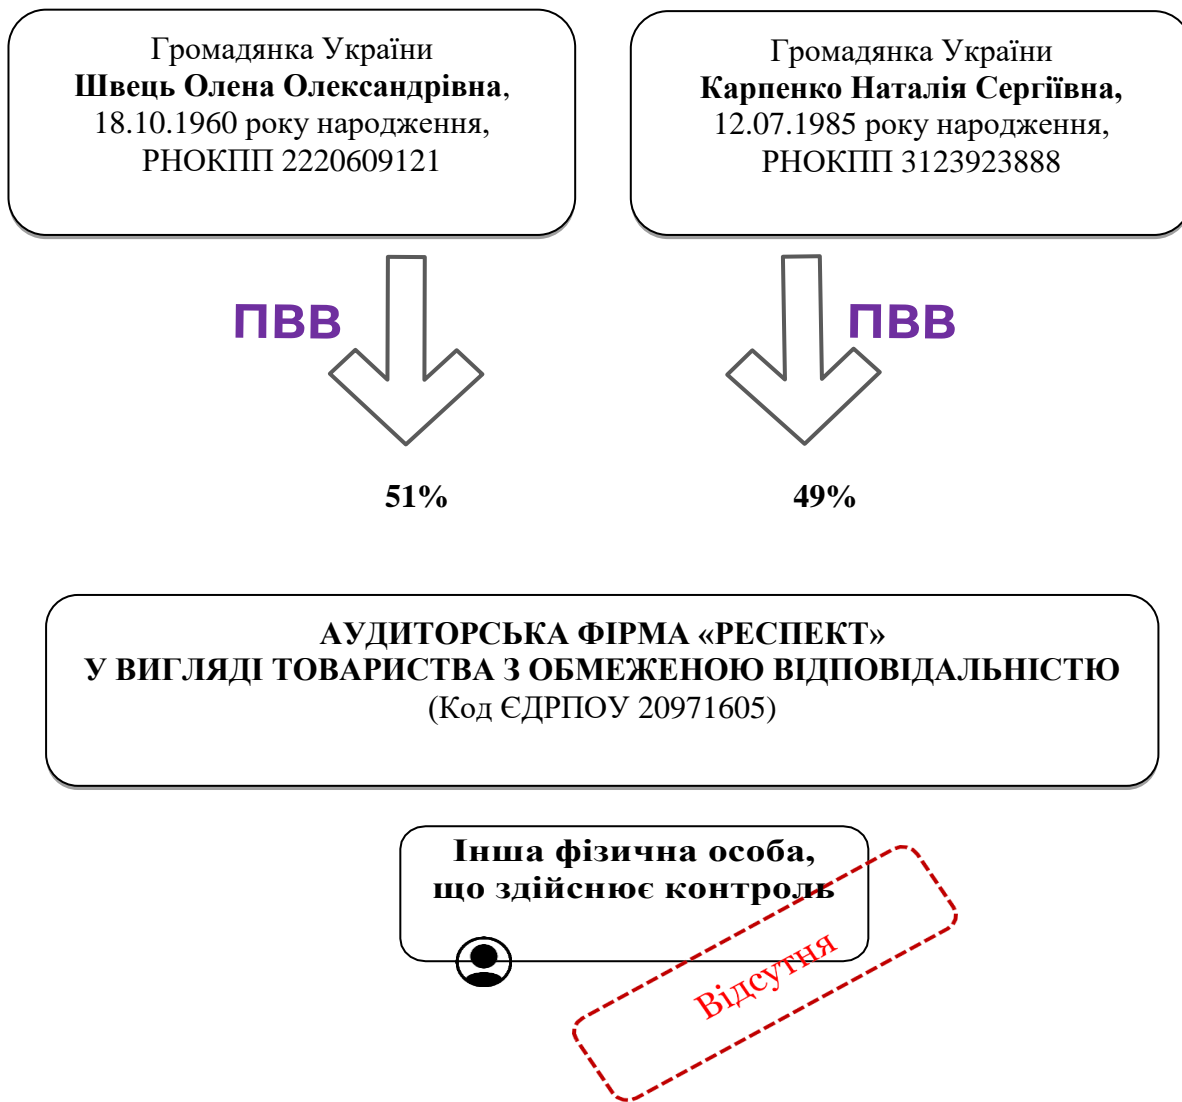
Громадянка України
**Швець Олена Олександрівна**,
18.10.1960 року народження,
РНОКПП 2220609121

Громадянка України
**Карпенко Наталія Сергіївна,**
12.07.1985 року народження,
РНОКПП 3123923888

ПВВ

ПВВ

51%

49%

АУДИТОРСЬКА ФІРМА «РЕСПЕКТ»
У ВИГЛЯДІ ТОВАРИСТВА З ОБМЕЖЕНОЮ ВІДПОВІДАЛЬНІСТЮ
(Код ЄДРПОУ 20971605)

Інша фізична особа,
що здійснює контроль

Відсутня